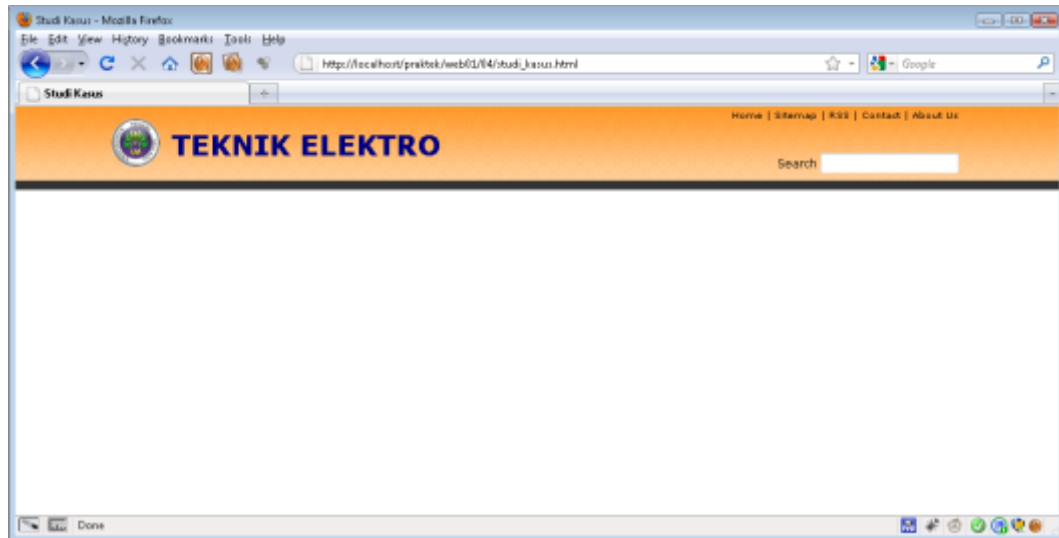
Studi Kasus - Mozilla Firefox

File Edit View History Bookmarks Tools Help

http://localhost/praktek/web01/04/studi_kasus.html

Google

Studi Kasus

Home | Sitemap | RSS | Contact | About Us

TEKNIK ELEKTRO

Search

Done